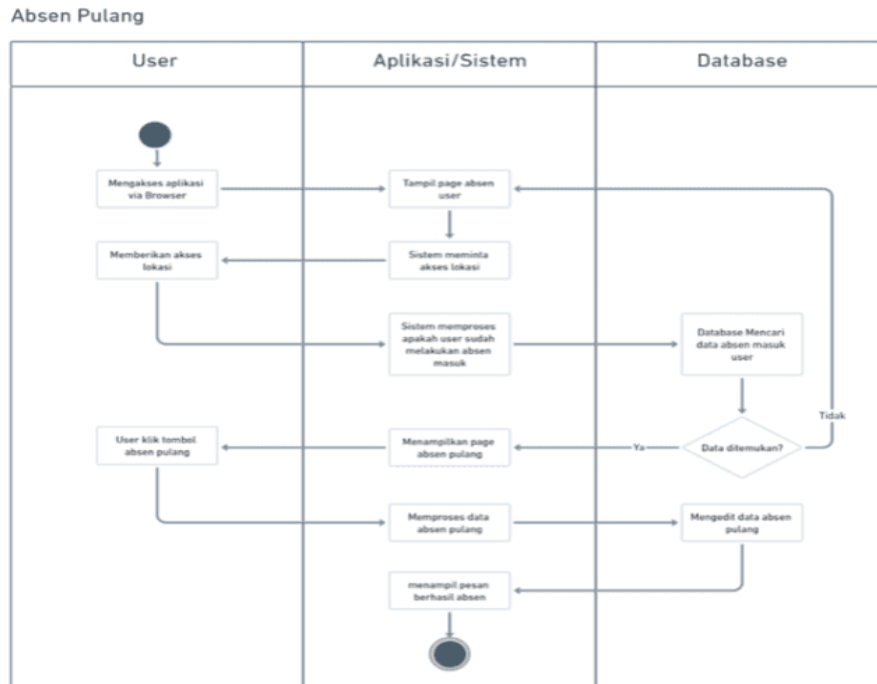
Absen Pulang

User

Aplikasi/Sistem

Database

Mengakses aplikasi via Browser

Tampil page absen user

Memberikan akses lokasi

Sistem meminta akses lokasi

Sistem memproses apakah user sudah melakukan absen masuk

Database Mencari data absen masuk user

Tidak

User klik tombol absen pulang

Menampilkan page absen pulang

Ya

Data ditemukan?

Memproses data absen pulang

Mengedit data absen pulang

menampil pesan berhasil absen